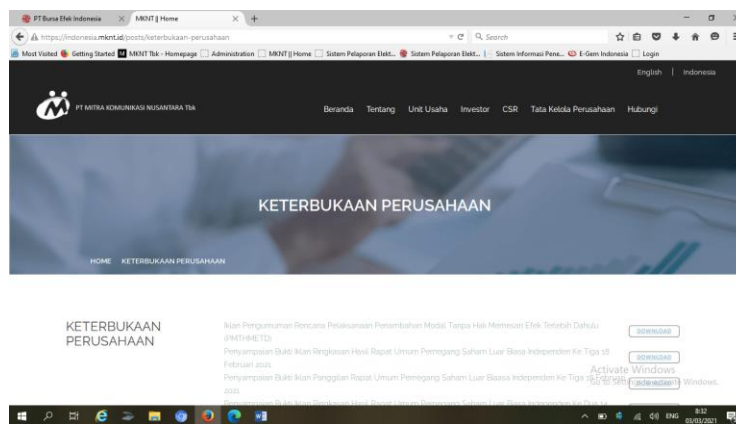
PT Bursa Efek Indonesia × MKNT || Home × +

https://indonesia.mknt.id/posts/keterbukaan-perusahaan

Search

Most Visited Getting Started MKNT Tbk - Homepage Administration MKNT || Home Sistem Pelaporan Elekt... Sistem Pelaporan Elekt... Sistem Informasi Pene... E-Gem Indonesia Login

English | Indonesia

PT MITRA KOMUNIKASI NUSANTARA Tbk

Beranda Tentang Unit Usaha Investor CSR Tata Kelola Perusahaan Hubungi

KETERBUKAAN PERUSAHAAN

HOME KETERBUKAAN PERUSAHAAN

KETERBUKAAN PERUSAHAAN

Iklan Pengumuman Rencana Pelaksanaan Penambahan Modal Tanpa Hak Memesan Efek Terlebih Dahulu (PMTHMETD)

DOWNLOAD

Penyampaian Bukti Iklan Ringkasan Hasil Rapat Umum Pemegang Saham Luar Biasa Independen Ke Tiga 18 Februari 2021

DOWNLOAD

Penyampaian Bukti Iklan Panggilan Rapat Umum Pemegang Saham Luar Biasa Independen Ke Tiga 18 Februari 2021

DOWNLOAD

Activate Windows
Go to Settings to activate Windows.

Penyampaian Bukti Iklan Ringkasan Hasil Rapat Umum Pemegang Saham Luar Biasa Independen Ke Dua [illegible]

ENG 8:32 03/03/2021